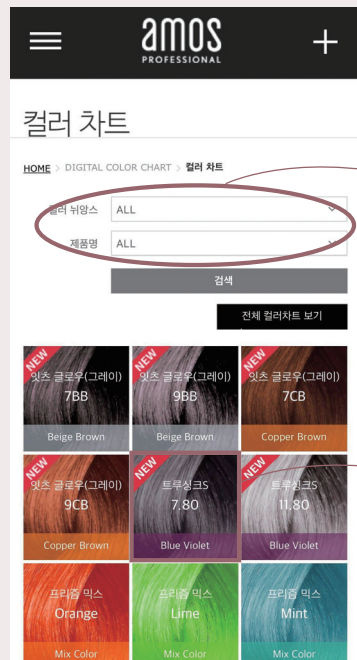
amos
PROFESSIONAL

컬러 차트

HOME > DIGITAL COLOR CHART > 컬러 차트

컬러 뉘앙스 ALL

제품명 ALL

검색

전체 컬러차트 보기

NEW
잇츠 글로우(그레이)
7BB
Beige Brown

NEW
잇츠 글로우(그레이)
9BB
Beige Brown

NEW
잇츠 글로우(그레이)
7CB
Copper Brown

NEW
잇츠 글로우(그레이)
9CB
Copper Brown

NEW
트루싱크S
7.80
Blue Violet

NEW
트루싱크S
11.80
Blue Violet

프리즘 믹스
Orange
Mix Color

프리즘 믹스
Lime
Mix Color

프리즘 믹스
Mint
Mix Color